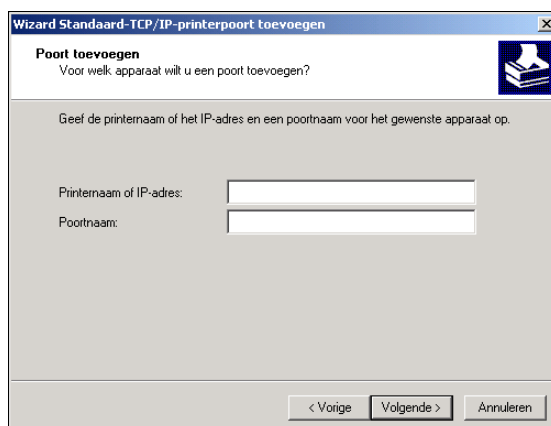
Wizard Standaard-TCP/IP-printerpoort toevoegen

Poort toevoegen
Voor welk apparaat wilt u een poort toevoegen?

Geef de printernaam of het IP-adres en een poortnaam voor het gewenste apparaat op.

Printernaam of IP-adres:

Poortnaam:

< Vorige
Volgende >
Annuleren